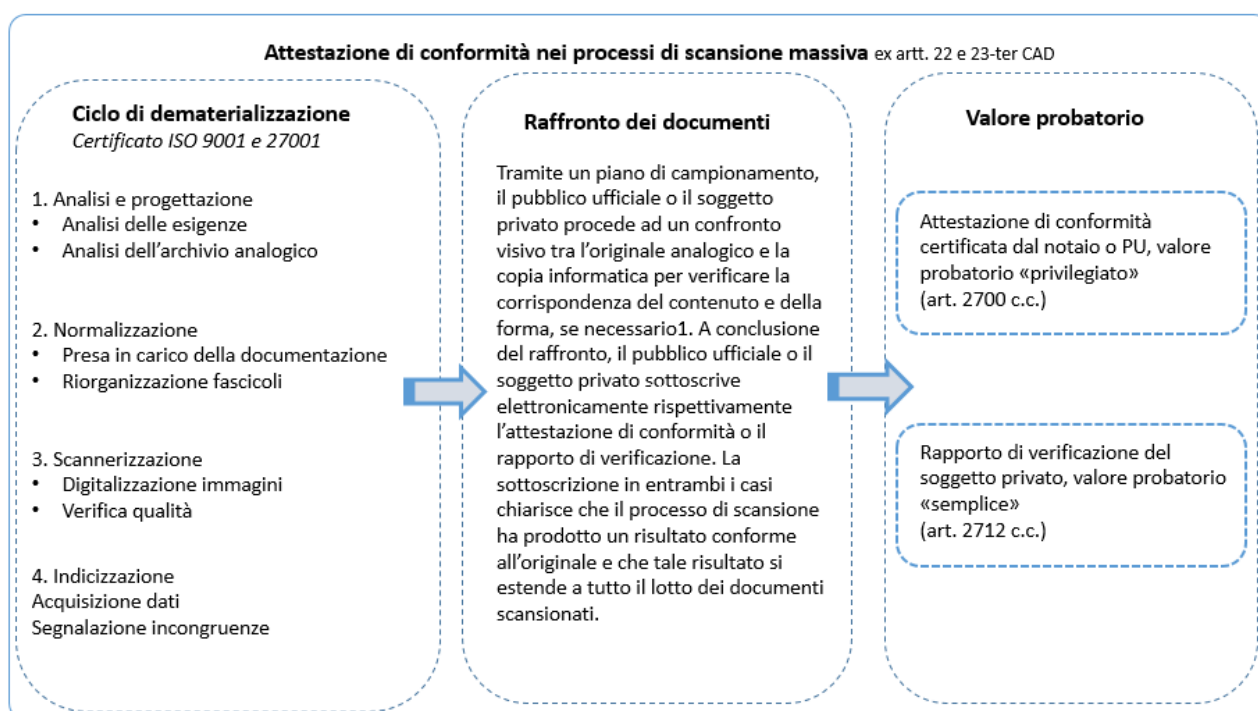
**Attestazione di conformità nei processi di scansione massiva** ex artt. 22 e 23-ter CAD

**Ciclo di dematerializzazione**
*Certificato ISO 9001 e 27001*

1. Analisi e progettazione
- Analisi delle esigenze
- Analisi dell'archivio analogico

2. Normalizzazione
- Presa in carico della documentazione
- Riorganizzazione fascicoli

3. Scannerizzazione
- Digitalizzazione immagini
- Verifica qualità

4. Indicizzazione
Acquisizione dati
Segnalazione incongruenze

**Raffronto dei documenti**

Tramite un piano di campionamento, il pubblico ufficiale o il soggetto privato procede ad un confronto visivo tra l'originale analogico e la copia informatica per verificare la corrispondenza del contenuto e della forma, se necessario1. A conclusione del raffronto, il pubblico ufficiale o il soggetto privato sottoscrive elettronicamente rispettivamente l'attestazione di conformità o il rapporto di verificazione. La sottoscrizione in entrambi i casi chiarisce che il processo di scansione ha prodotto un risultato conforme all'originale e che tale risultato si estende a tutto il lotto dei documenti scansionati.

**Valore probatorio**

Attestazione di conformità certificata dal notaio o PU, valore probatorio «privilegiato» (art. 2700 c.c.)

Rapporto di verificazione del soggetto privato, valore probatorio «semplice» (art. 2712 c.c.)